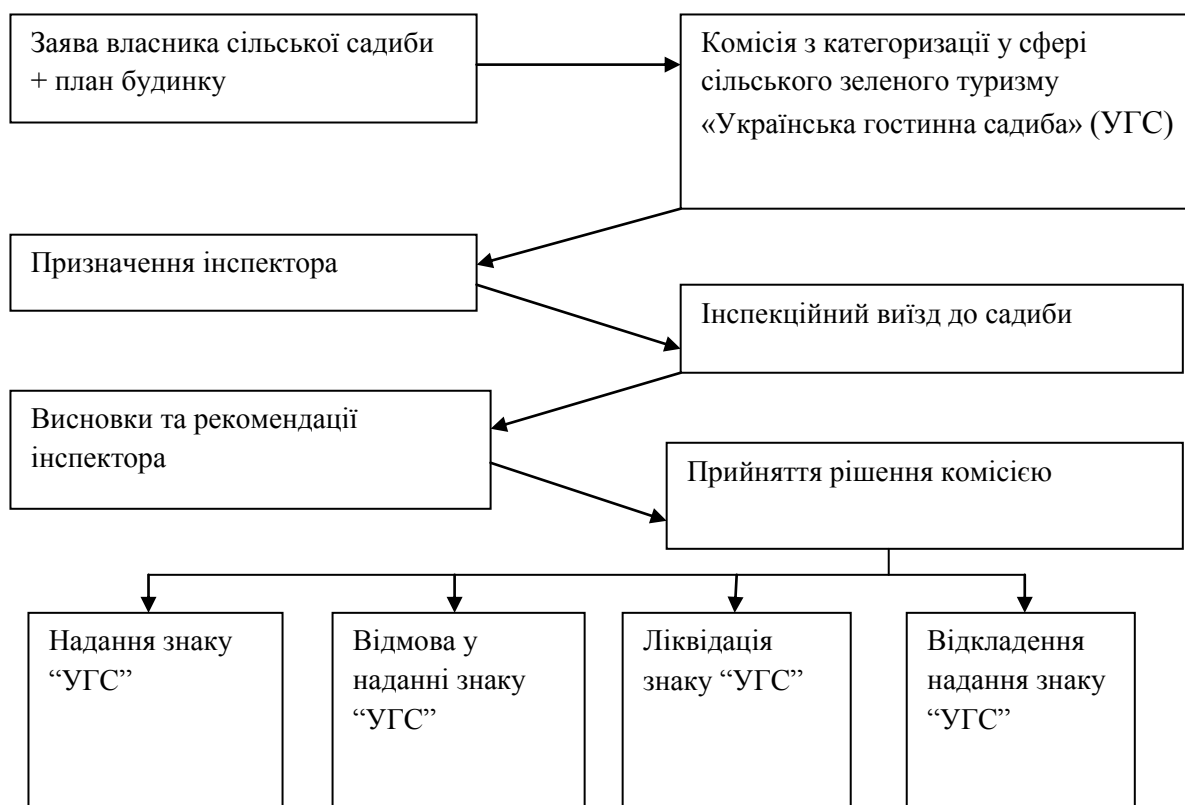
Заява власника сільської садиби + план будинку

Комісія з категоризації у сфері сільського зеленого туризму «Українська гостинна садиба» (УГС)

Призначення інспектора

Інспекційний виїзд до садиби

Висновки та рекомендації інспектора

Прийняття рішення комісією

Надання знаку “УГС”

Відмова у наданні знаку “УГС”

Ліквідація знаку “УГС”

Відкладення надання знаку “УГС”